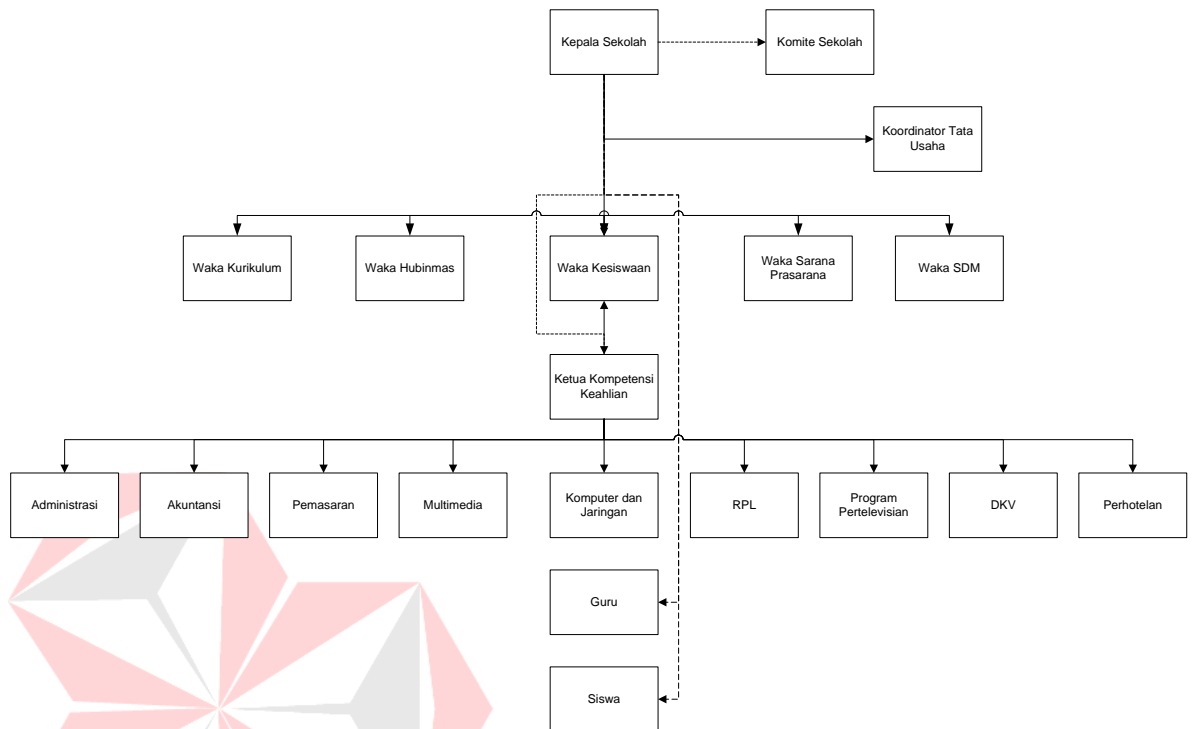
Kepala Sekolah

Komite Sekolah

Koordinator Tata Usaha

Waka Kurikulum

Waka Hubinmas

Waka Kesiswaan

Waka Sarana Prasarana

Waka SDM

Ketua Kompetensi Keahlian

Administrasi

Akuntansi

Pemasaran

Multimedia

Komputer dan Jaringan

RPL

Program Pertelevisian

DKV

Perhotelan

Guru

Siswa